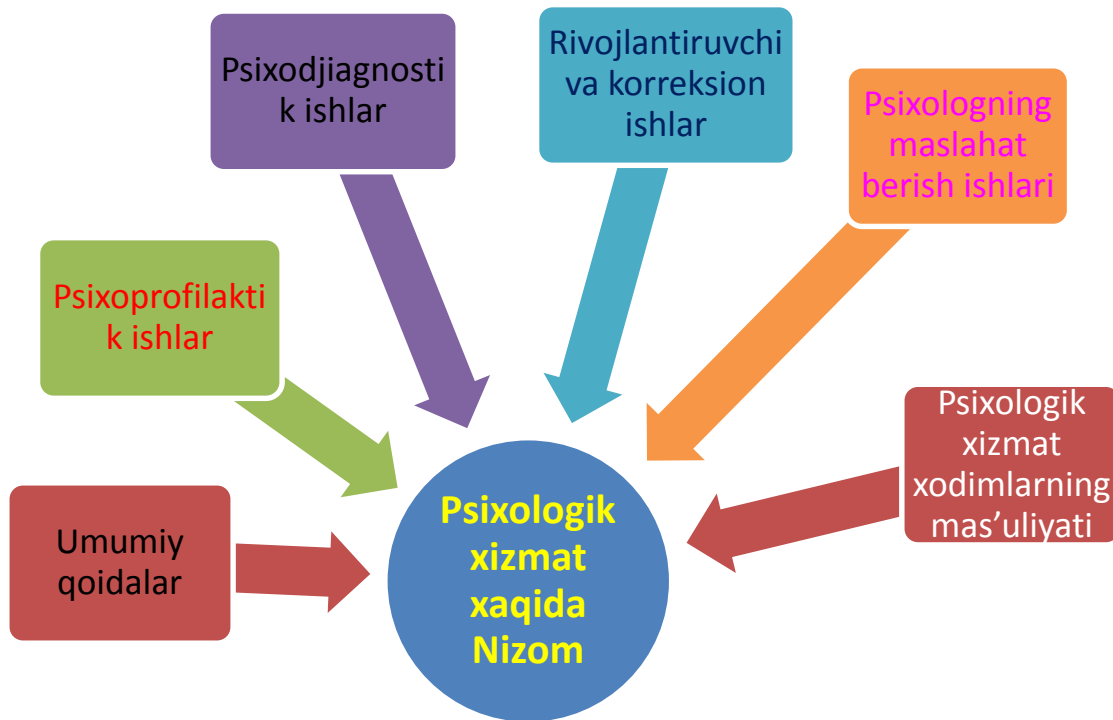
Psixodjiagnostik ishlar

Rivojlantiruvchi va korreksion ishlar

Psixologning maslahat berish ishlari

Psixoprofilaktik ishlar

Psixologik xizmat xodimlarning mas'uliyati

Umumiy qoidalar

Psixologik xizmat xaqida Nizom